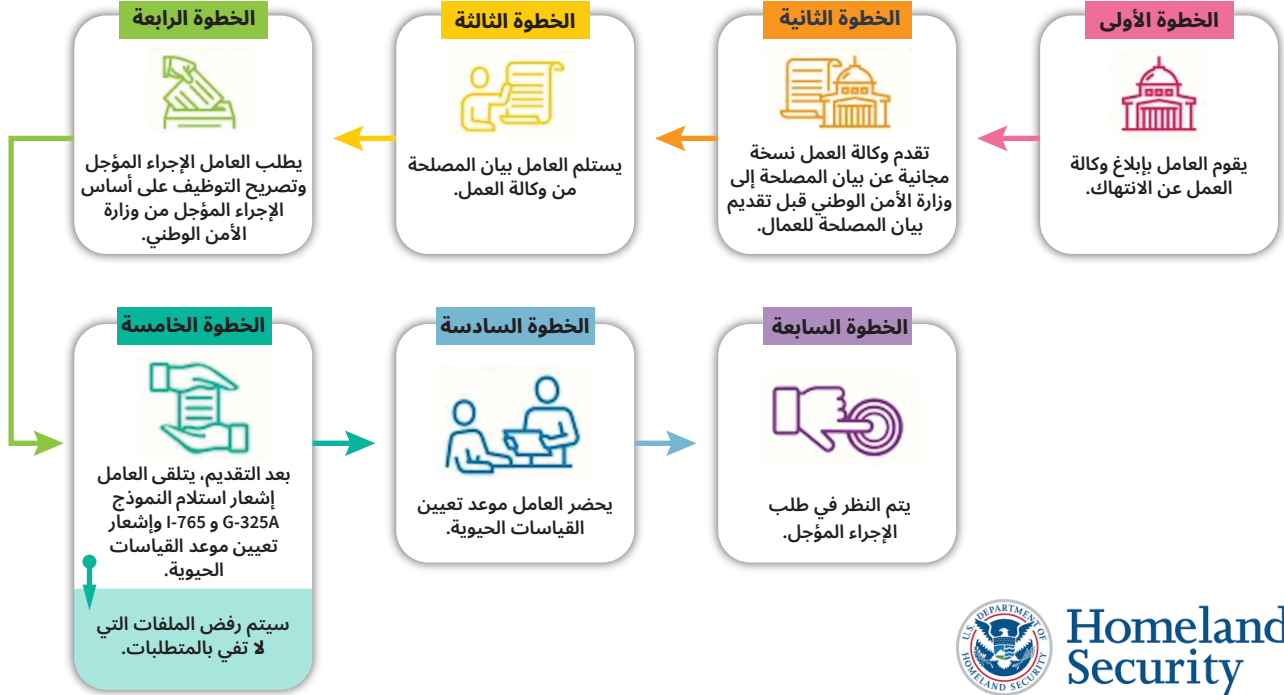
الخطوة الأولى

يقوم العامل بإبلاغ وكالة العمل عن الانتهاك.

الخطوة الثانية

تقدم وكالة العمل نسخة مجانية عن بيان المصلحة إلى وزارة الأمن الوطني قبل تقديم بيان المصلحة للعمال.

الخطوة الثالثة

يستلم العامل بيان المصلحة من وكالة العمل.

الخطوة الرابعة

يطلب العامل الإجراء المؤجل وتصريح التوظيف على أساس الإجراء المؤجل من وزارة الأمن الوطني.

الخطوة الخامسة

بعد التقديم، يتلقى العامل إشعار استلام النموذج G-325A و I-765 وإشعار تعيين موعد القياسات الحيوية.

سيتم رفض الملفات التي لا تفي بالمتطلبات.

الخطوة السادسة

يحضر العامل موعد تعيين القياسات الحيوية.

الخطوة السابعة

يتم النظر في طلب الإجراء المؤجل.

U.S. DEPARTMENT OF HOMELAND SECURITY

Homeland Security